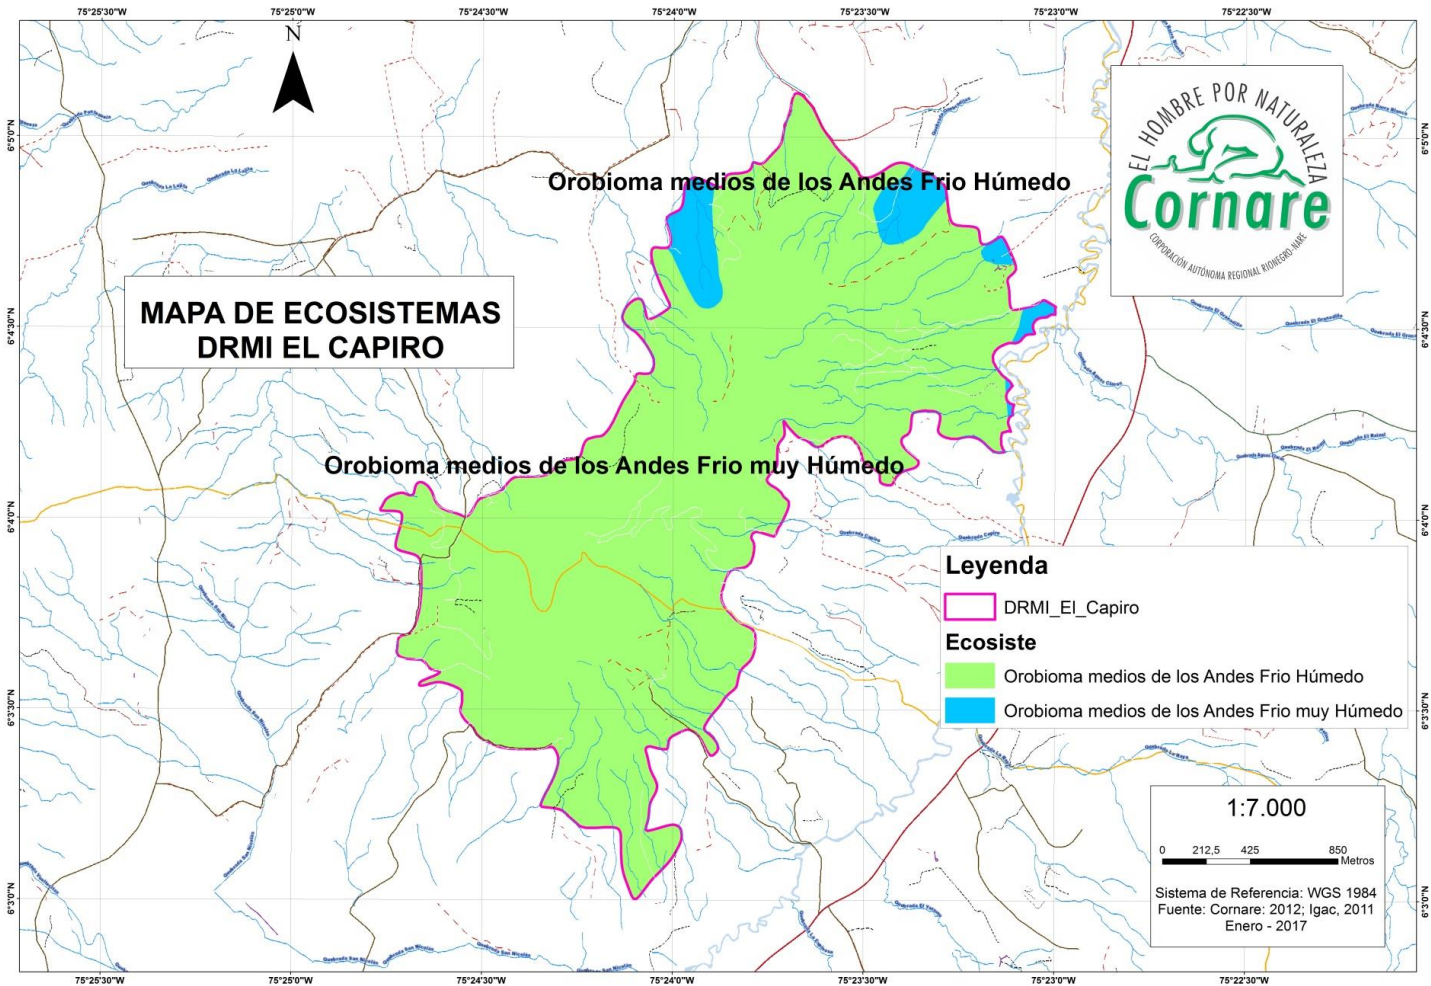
75°25'30"W 75°25'0"W 75°24'30"W 75°24'0"W 75°23'30"W 75°23'0"W 75°22'30"W

N

6°5'0"N

6°4'30"N

6°4'0"N

6°3'30"N

6°3'0"N

EL HOMBRE POR NATURALEZA
Cornare
CORPORACIÓN AUTÓNOMA REGIONAL RIONEGRO-NARE

Orobioma medios de los Andes Frio Húmedo

MAPA DE ECOSISTEMAS
DRMI EL CAPIRO

Orobioma medios de los Andes Frio muy Húmedo

Leyenda

DRMI_El_Capiro

Ecosiste

Orobioma medios de los Andes Frio Húmedo

Orobioma medios de los Andes Frio muy Húmedo

1:7.000

0 212,5 425 850 Metros

Sistema de Referencia: WGS 1984
Fuente: Cornare: 2012; Igac, 2011
Enero - 2017

75°25'30"W 75°25'0"W 75°24'30"W 75°24'0"W 75°23'30"W 75°23'0"W 75°22'30"W